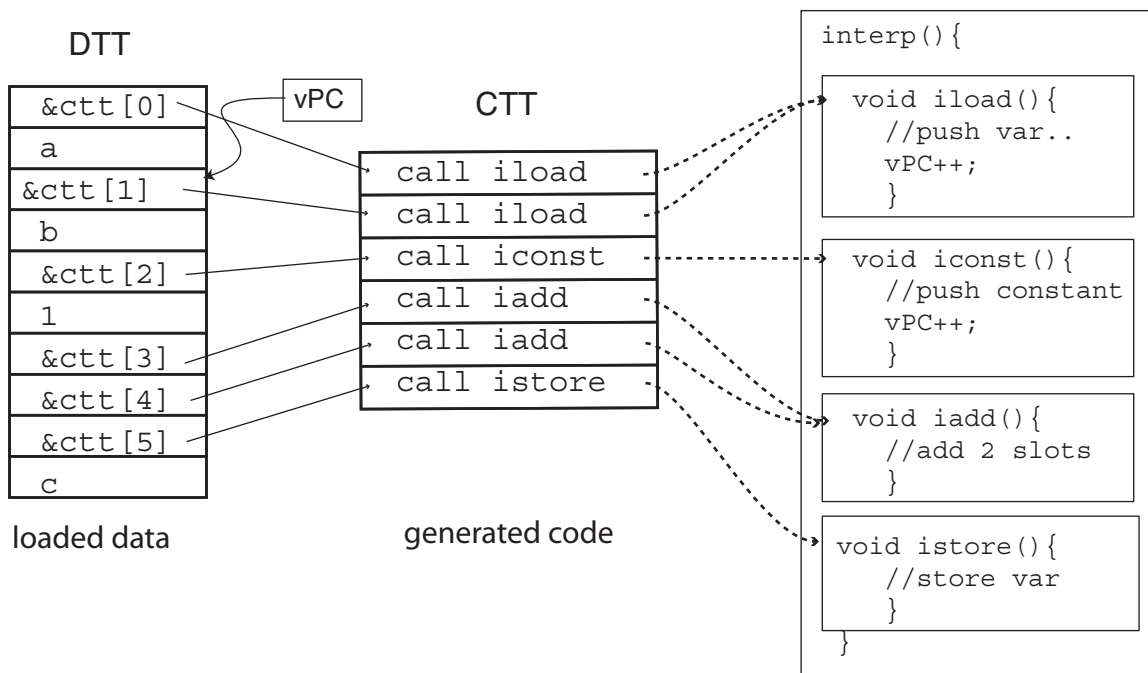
DTT

| &ctt[0] |
|---|
| a |
| &ctt[1] |
| b |
| &ctt[2] |
| 1 |
| &ctt[3] |
| &ctt[4] |
| &ctt[5] |
| c |

loaded data

vPC

CTT

| call iload |
|---|
| call iload |
| call iconst |
| call iadd |
| call iadd |
| call istore |

generated code

interp(){

void iload(){
//push var..
vPC++;
}

void iconst(){
//push constant
vPC++;
}

void iadd(){
//add 2 slots
}

void istore(){
//store var
}
}